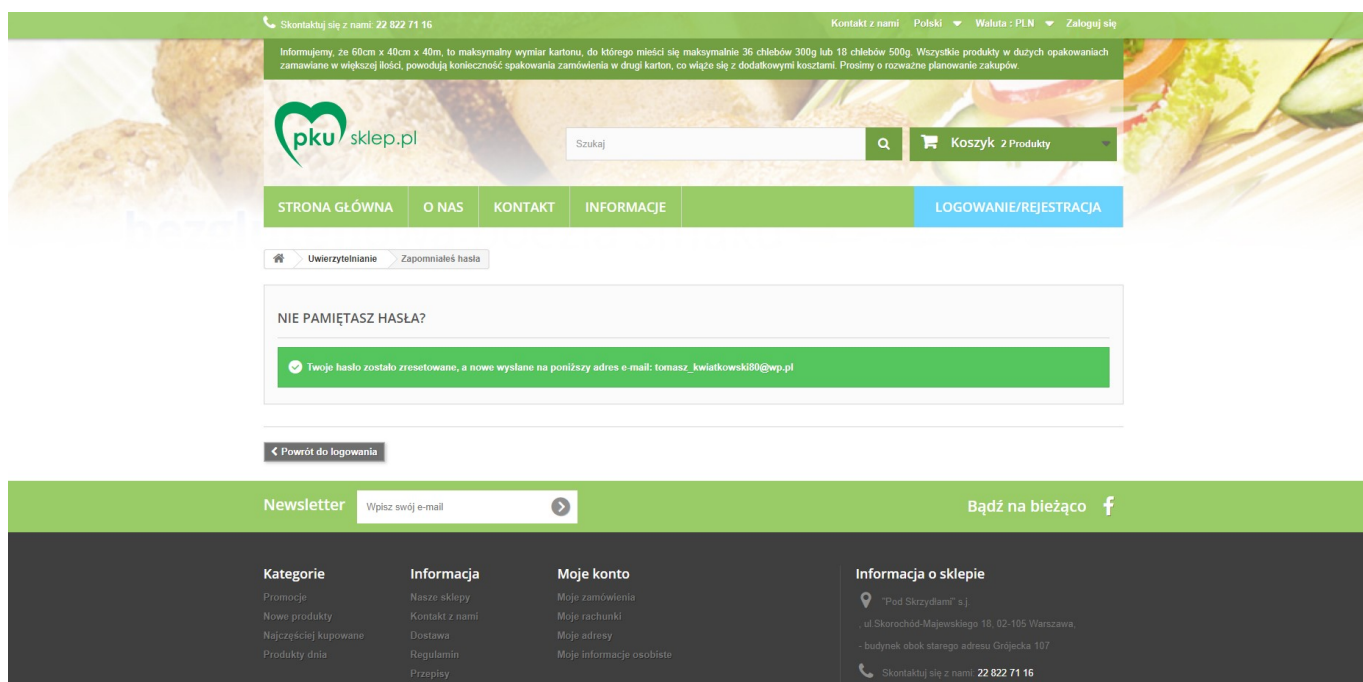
Skontaktuj się z nami: 22 822 71 16

Kontakt z nami Polski Waluta : PLN Zaloguj się

Informujemy, że 60cm x 40cm x 40m, to maksymalny wymiar kartonu, do którego mieści się maksymalnie 36 chlebów 300g lub 18 chlebów 500g. Wszystkie produkty w dużych opakowaniach zamawiane w większej ilości, powodują konieczność spakowania zamówienia w drugi karton, co wiąże się z dodatkowymi kosztami. Prosimy o rozważne planowanie zakupów.

pku sklep.pl

Szukaj

Koszyk 2 Produkty

STRONA GŁÓWNA O NAS KONTAKT INFORMACJE LOGOWANIE/REJESTRACJA

Uwierzytelnianie Zapomniałeś hasła

NIE PAMIĘTASZ HASŁA?

Twoje hasło zostało zresetowane, a nowe wysłane na poniższy adres e-mail: tomasz_kwiatkowski80@wp.pl

Powrót do logowania

Newsletter Wpisz swój e-mail

Bądź na bieżąco

Kategorie
Promocje
Nowe produkty
Najczęściej kupowane
Produkty dnia

Informacja
Nasze sklepy
Kontakt z nami
Dostawa
Regulamin
Przepisy

Moje konto
Moje zamówienia
Moje rachunki
Moje adresy
Moje informacje osobiste

Informacja o sklepie
"Pod Skrzydłami" s.j.
, ul.Skorochód-Majewskiego 18, 02-105 Warszawa,
- budynek obok starego adresu Grójecka 107
Skontaktuj się z nami: 22 822 71 16